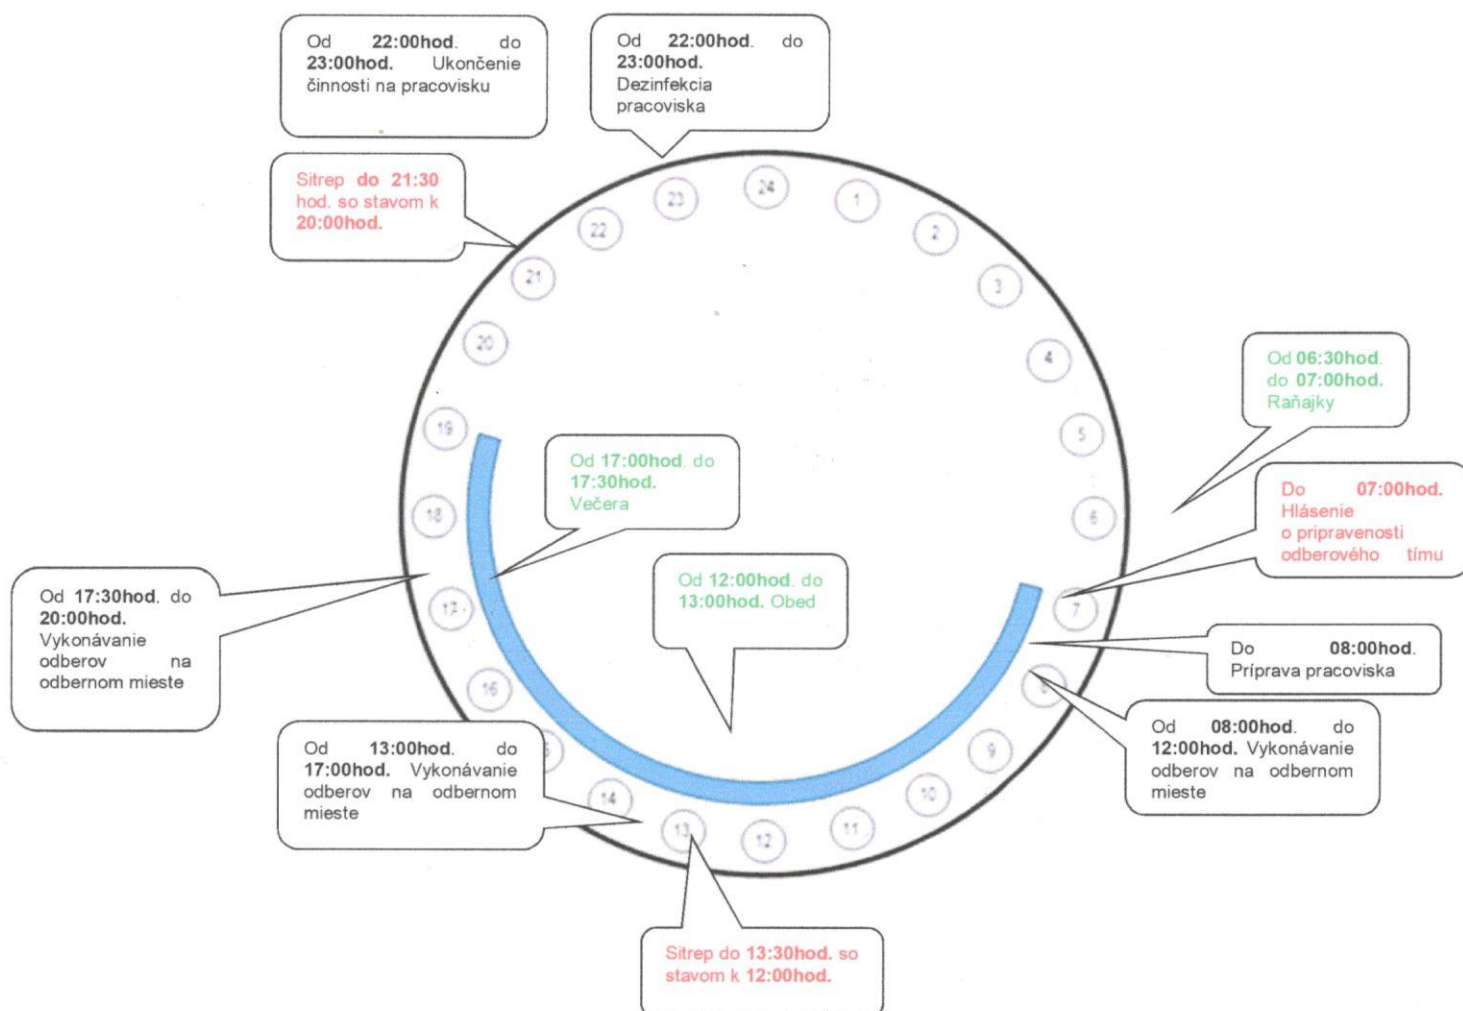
Od **22:00hod.** do **23:00hod.** Ukončenie činnosti na pracovisku

Od **22:00hod.** do **23:00hod.** Dezinfekcia pracoviska

Sitrep **do 21:30** hod. so stavom k **20:00hod.**

23 24 1 2 22 3 21 4 20 5 19 6 18 7 17 8 16 9 15 10 14 11 13 12

Od **06:30hod.** do **07:00hod.** Raňajky

Od **17:00hod.** do **17:30hod.** Večera

Do **07:00hod.** Hlásenie o pripravenosti odberového tímu

Od **12:00hod.** do **13:00hod.** Obed

Od **17:30hod.** do **20:00hod.** Vykonávanie odberov na odbernom mieste

Do **08:00hod.** Príprava pracoviska

Od **08:00hod.** do **12:00hod.** Vykonávanie odberov na odbernom mieste

Od **13:00hod.** do **17:00hod.** Vykonávanie odberov na odbernom mieste

Sitrep do **13:30hod.** so stavom k **12:00hod.**